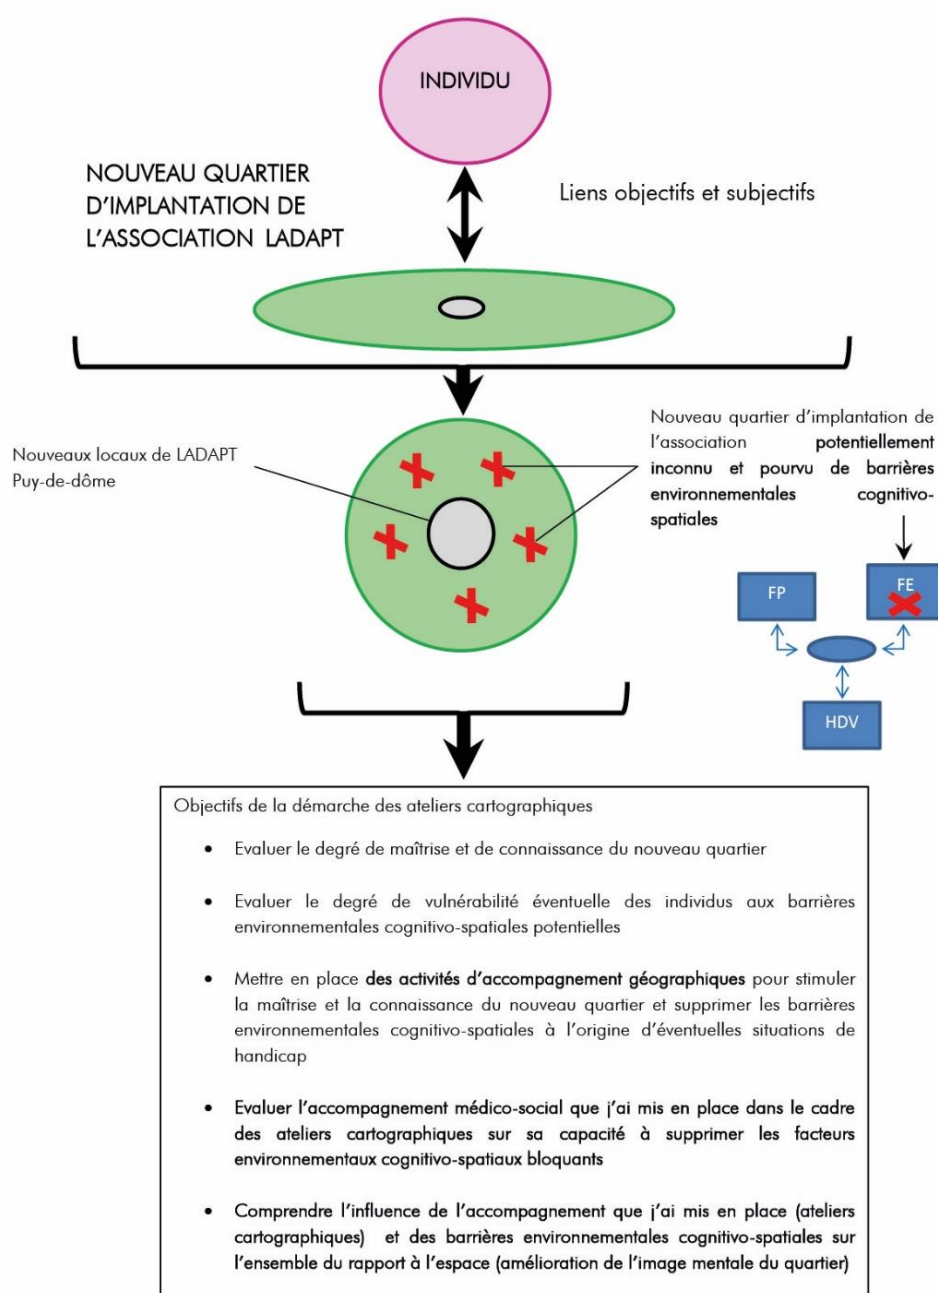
INDIVIDU

NOUVEAU QUARTIER D'IMPLANTATION DE L'ASSOCIATION LADAPT

Liens objectifs et subjectifs

Nouveaux locaux de LADAPT Puy-de-dôme

Nouveau quartier d'implantation de l'association potentiellement inconnu et pourvu de barrières environnementales cognitivo-spatiales

FP

FE

HDV

Objectifs de la démarche des ateliers cartographiques

• Evaluer le degré de maîtrise et de connaissance du nouveau quartier

• Evaluer le degré de vulnérabilité éventuelle des individus aux barrières environnementales cognitivo-spatiales potentielles

• Mettre en place des activités d'accompagnement géographiques pour stimuler la maîtrise et la connaissance du nouveau quartier et supprimer les barrières environnementales cognitivo-spatiales à l'origine d'éventuelles situations de handicap

• Evaluer l'accompagnement médico-social que j'ai mis en place dans le cadre des ateliers cartographiques sur sa capacité à supprimer les facteurs environnementaux cognitivo-spatiaux bloquants

• Comprendre l'influence de l'accompagnement que j'ai mis en place (ateliers cartographiques) et des barrières environnementales cognitivo-spatiales sur l'ensemble du rapport à l'espace (amélioration de l'image mentale du quartier)